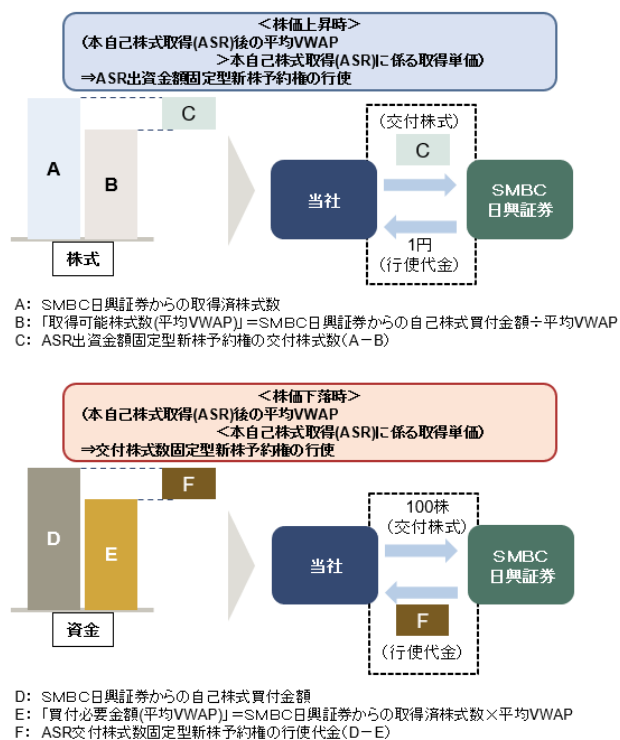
<株価上昇時>
(本自己株式取得(ASR)後の平均VWAP
>本自己株式取得(ASR)に係る取得単価)
⇒ASR出資金額固定型新株予約権の行使

A

B

C

株式

(交付株式)

C

当社

SMBC 日興証券

1円
(行使代金)

A: SMBC日興証券からの取得済株式数
B:「取得可能株式数(平均VWAP)」=SMBC日興証券からの自己株式買付金額÷平均VWAP
C: ASR出資金額固定型新株予約権の交付株式数(A−B)

<株価下落時>
(本自己株式取得(ASR)後の平均VWAP
<本自己株式取得(ASR)に係る取得単価)
⇒交付株式数固定型新株予約権の行使

F

D

E

資金

100株
(交付株式)

当社

SMBC 日興証券

F

(行使代金)

D: SMBC日興証券からの自己株式買付金額
E:「買付必要金額(平均VWAP)」=SMBC日興証券からの取得済株式数×平均VWAP
F: ASR交付株式数固定型新株予約権の行使代金(D−E)